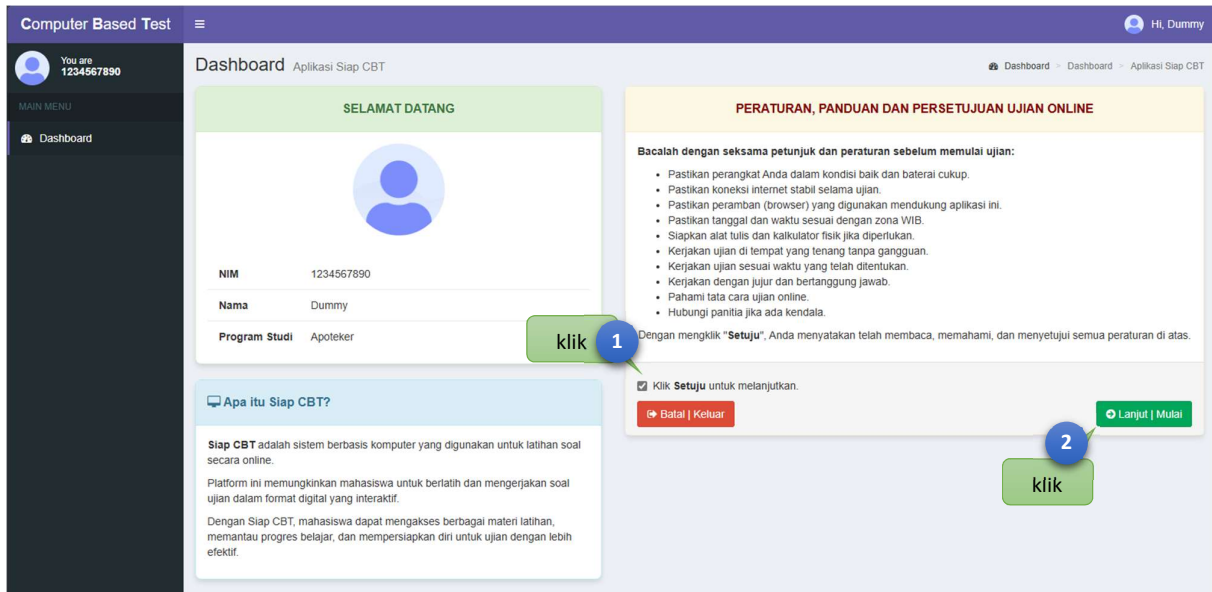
Computer Based Test ≡ Hi, Dummy

You are
1234567890

MAIN MENU

Dashboard

Dashboard Aplikasi Siap CBT

Dashboard > Dashboard > Aplikasi Siap CBT

SELAMAT DATANG

| NIM | 1234567890 |
|---|---|
| Nama | Dummy |
| Program Studi | Apoteker |

Apa itu Siap CBT?

Siap CBT adalah sistem berbasis komputer yang digunakan untuk latihan soal secara online.

Platform ini memungkinkan mahasiswa untuk berlatih dan mengerjakan soal ujian dalam format digital yang interaktif.

Dengan Siap CBT, mahasiswa dapat mengakses berbagai materi latihan, memantau progres belajar, dan mempersiapkan diri untuk ujian dengan lebih efektif.

PERATURAN, PANDUAN DAN PERSETUJUAN UJIAN ONLINE

Bacalah dengan seksama petunjuk dan peraturan sebelum memulai ujian:

- Pastikan perangkat Anda dalam kondisi baik dan baterai cukup.
- Pastikan koneksi internet stabil selama ujian.
- Pastikan peramban (browser) yang digunakan mendukung aplikasi ini.
- Pastikan tanggal dan waktu sesuai dengan zona WIB.
- Siapkan alat tulis dan kalkulator fisik jika diperlukan.
- Kerjakan ujian di tempat yang tenang tanpa gangguan.
- Kerjakan ujian sesuai waktu yang telah ditentukan.
- Kerjakan dengan jujur dan bertanggung jawab.
- Pahami tata cara ujian online.
- Hubungi panitia jika ada kendala.

Dengan mengklik "Setuju", Anda menyatakan telah membaca, memahami, dan menyetujui semua peraturan di atas.

klik 1

Klik Setuju untuk melanjutkan.

Batal | Keluar

Lanjut | Mulai

2 klik